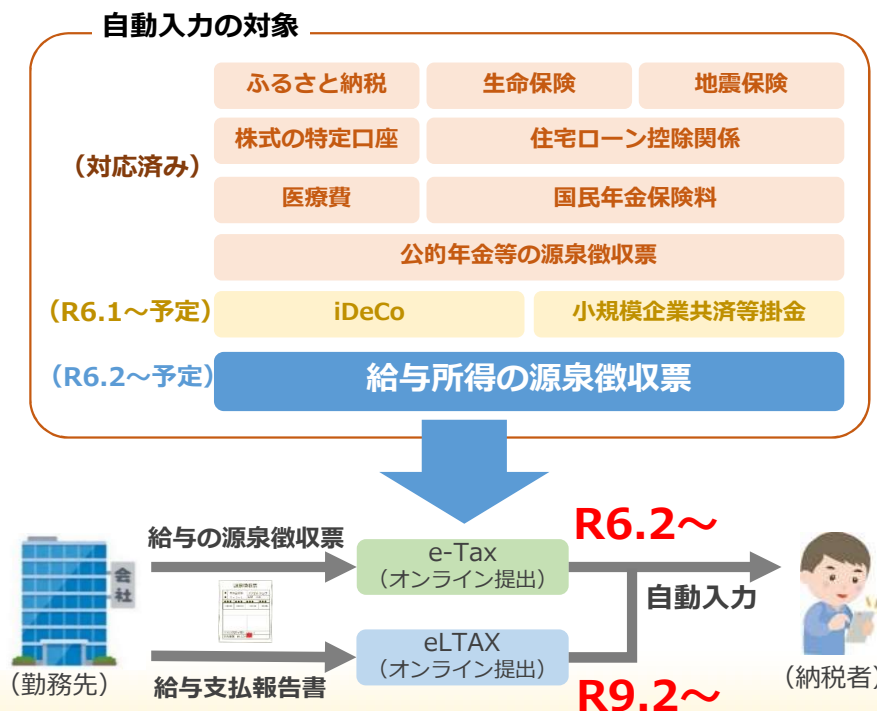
自動入力の対象

（対応済み）

ふるさと納税

生命保険

地震保険

株式の特定口座

住宅ローン控除関係

医療費

国民年金保険料

公的年金等の源泉徴収票

（R6.1～予定）

iDeCo

小規模企業共済等掛金

（R6.2～予定）

給与所得の源泉徴収票

会社

（勤務先）

給与の源泉徴収票

給与支払報告書

e-Tax
（オンライン提出）

eLTAX
（オンライン提出）

R6.2～

R9.2～

自動入力

（納税者）